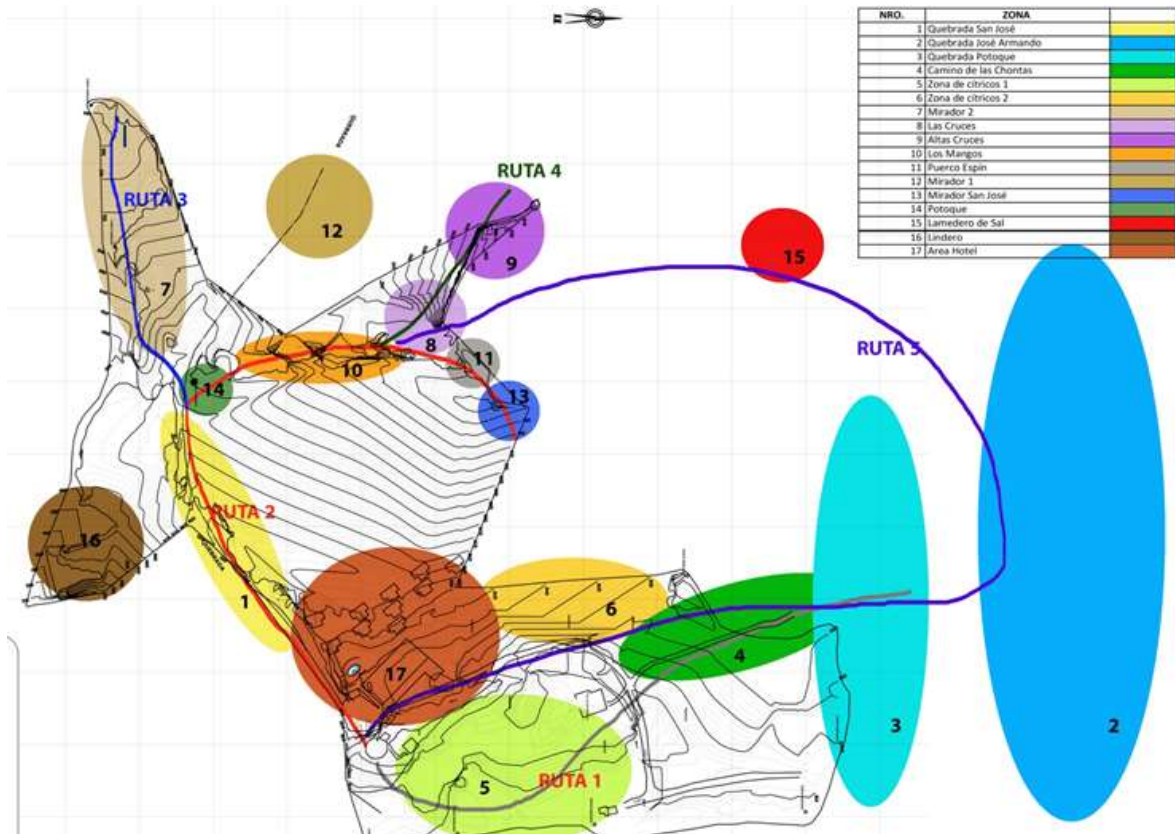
| NRO. | ZONA | |
|---|---|---|
| 1 | Quebrada San José | |
| 2 | Quebrada José Armando | |
| 3 | Quebrada Potoque | |
| 4 | Camino de las Chontas | |
| 5 | Zona de cítricos 1 | |
| 6 | Zona de cítricos 2 | |
| 7 | Mirador 2 | |
| 8 | Las Cruces | |
| 9 | Altas Cruces | |
| 10 | Los Mangos | |
| 11 | Puerco Espín | |
| 12 | Mirador 1 | |
| 13 | Mirador San José | |
| 14 | Potoque | |
| 15 | Lamedero de Sal | |
| 16 | Lindero | |
| 17 | Area Hotel | |

RUTA 3
RUTA 4
RUTA 5
RUTA 2
RUTA 1
1
2
3
4
5
6
7
8
9
10
11
12
13
14
15
16
17